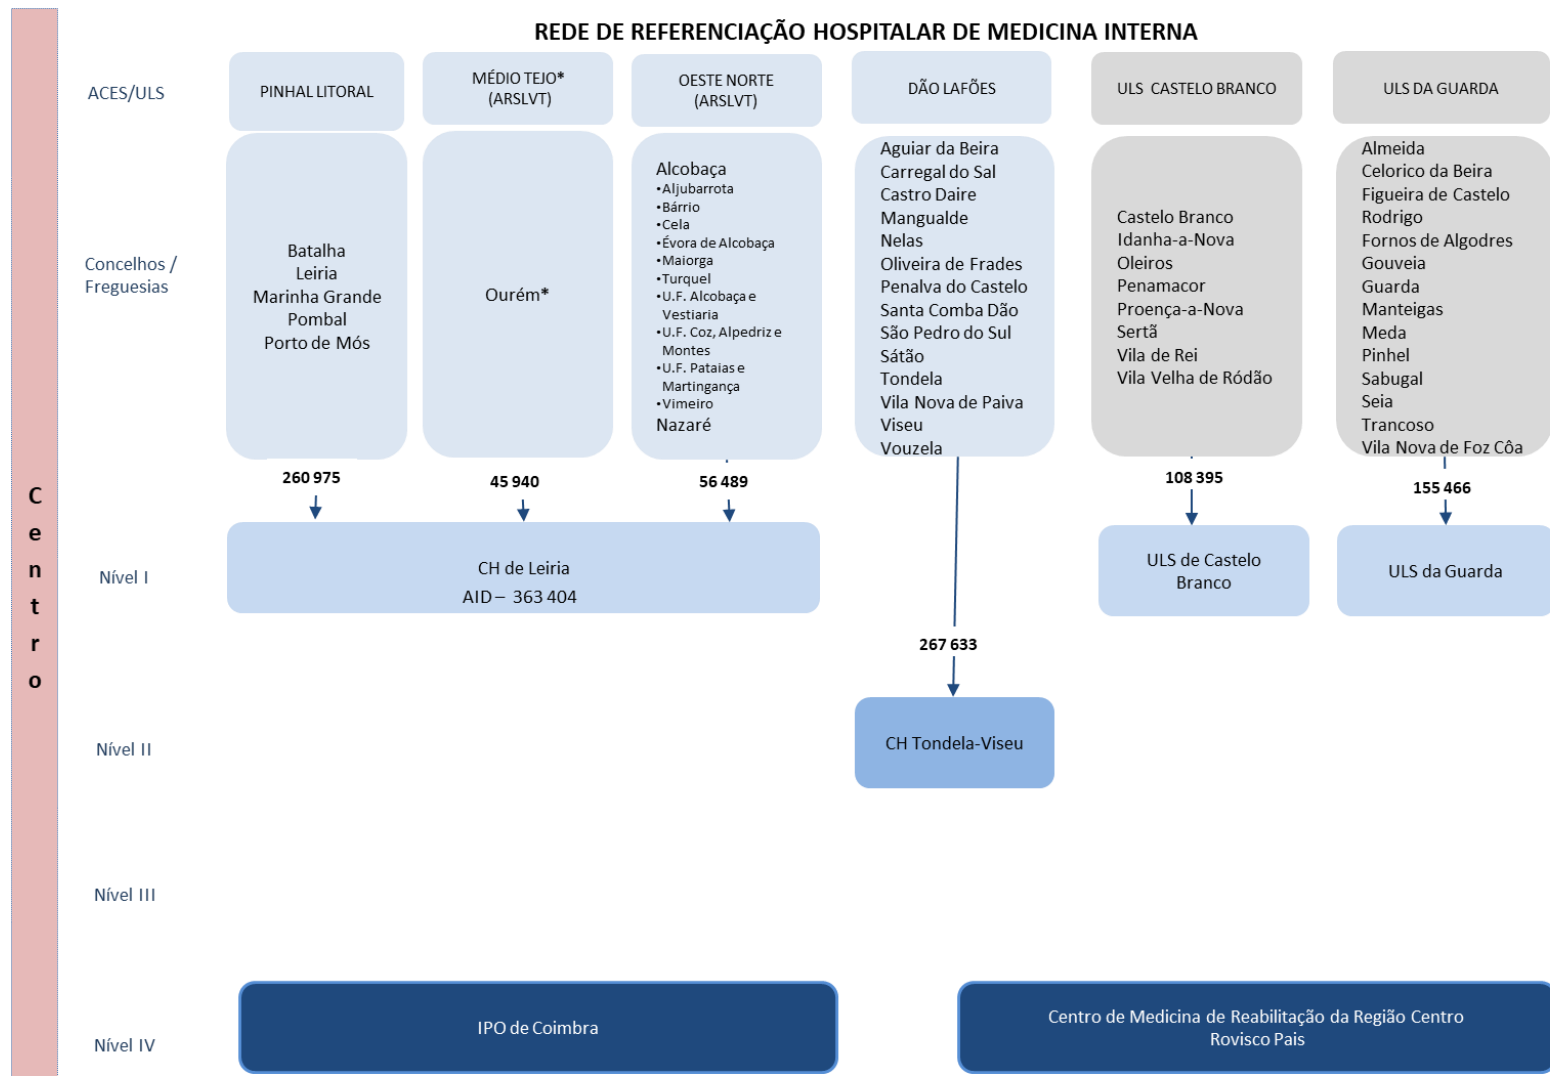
Centro

REDE DE REFERENCIAÇÃO HOSPITALAR DE MEDICINA INTERNA

ACES/ULS

PINHAL LITORAL

MÉDIO TEJO*
(ARSLVT)

OESTE NORTE
(ARSLVT)

DÃO LAFÕES

ULS CASTELO BRANCO

ULS DA GUARDA

Concelhos / Freguesias

Batalha
Leiria
Marinha Grande
Pombal
Porto de Mós

Ourém*

Alcobaça
•Aljubarrota
•Bárrio
•Cela
•Évora de Alcobaça
•Maiorga
•Turquel
•U.F. Alcobaça e Vestiaria
•U.F. Coz, Alpedriz e Montes
•U.F. Pataias e Martingança
•Vimeiro
Nazaré

Aguiar da Beira
Carregal do Sal
Castro Daire
Mangualde
Nelas
Oliveira de Frades
Penalva do Castelo
Santa Comba Dão
São Pedro do Sul
Sátão
Tondela
Vila Nova de Paiva
Viseu
Vouzela

Castelo Branco
Idanha-a-Nova
Oleiros
Penamacor
Proença-a-Nova
Sertã
Vila de Rei
Vila Velha de Ródão

Almeida
Celorico da Beira
Figueira de Castelo Rodrigo
Fornos de Algodres
Gouveia
Guarda
Manteigas
Meda
Pinhel
Sabugal
Seia
Trancoso
Vila Nova de Foz Côa

260 975

45 940

56 489

108 395

155 466

Nível I

CH de Leiria
AID – 363 404

ULS de Castelo Branco

ULS da Guarda

267 633

Nível II

CH Tondela-Viseu

Nível III

Nível IV

IPO de Coimbra

Centro de Medicina de Reabilitação da Região Centro Rovisco Pais